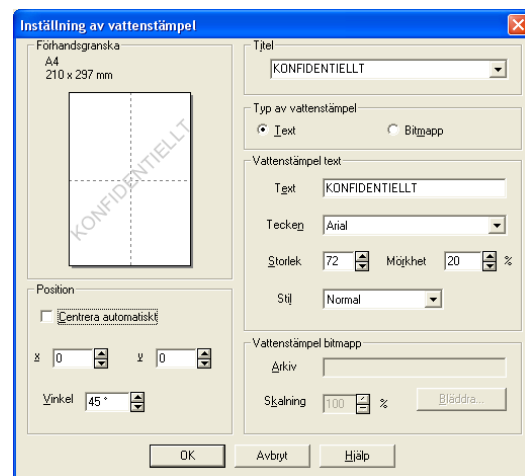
Inställning av vattenstämpel

Förhandsgranska
A4
210 x 297 mm

KONFIDENTIELLT

Position
Centrera automatiskt
X 0
Y 0
Vinkel 45 °

Titel
KONFIDENTIELLT

Typ av vattenstämpel
Text
Bitmapp

Vattenstämpel text
Text KONFIDENTIELLT
Tecken Arial
Storlek 72
Mörkhet 20 %
Stil Normal

Vattenstämpel bitmapp
Arkiv
Skalning 100 %
Bläddra...

OK
Avbryt
Hjälp